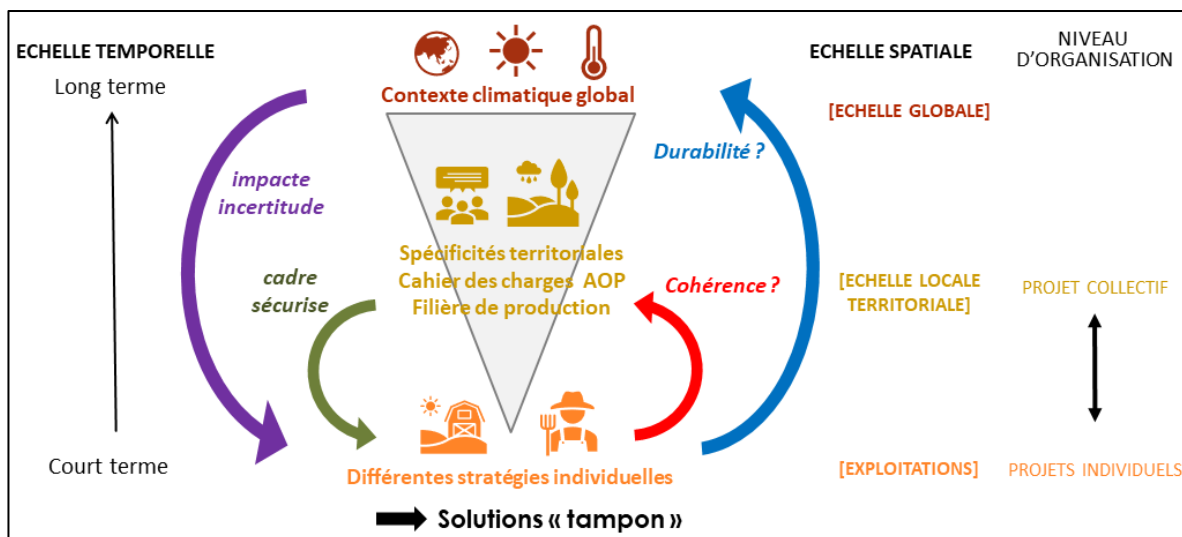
ECHELLE TEMPORELLE

Long terme

Court terme

Contexte climatique global

impacte incertitude

cadre sécurise

Spécificités territoriales
Cahier des charges AOP
Filière de production

Durabilité ?

Cohérence ?

Différentes stratégies individuelles

Solutions « tampon »

ECHELLE SPATIALE

NIVEAU D'ORGANISATION

[ECHELLE GLOBALE]

[ECHELLE LOCALE TERRITORIALE]

PROJET COLLECTIF

[EXPLOITATIONS]

PROJETS INDIVIDUELS